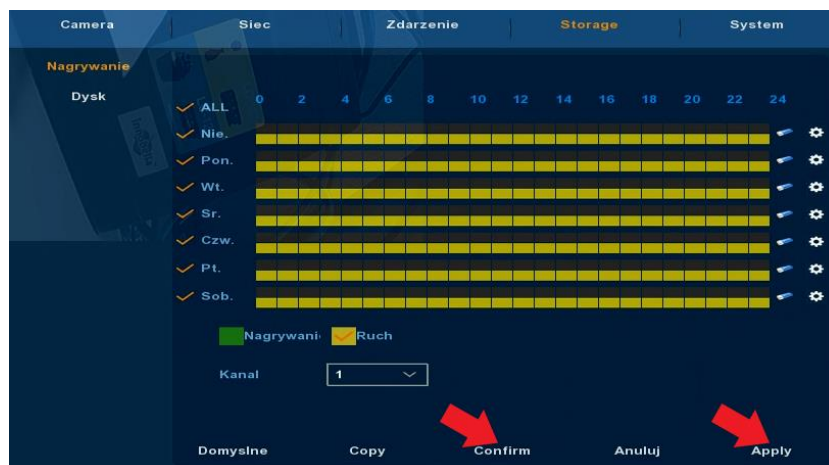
Camera | Siec | Zdarzenie | Storage | System

Nagrywanie

Dysk

ALL 0 2 4 6 8 10 12 14 16 18 20 22 24

Nie.

Pon.

Wt.

Sr.

Czw.

Pt.

Sob.

Nagrywani· Ruch

Kanal 1

Domyslne Copy Confirm Anuluj Apply